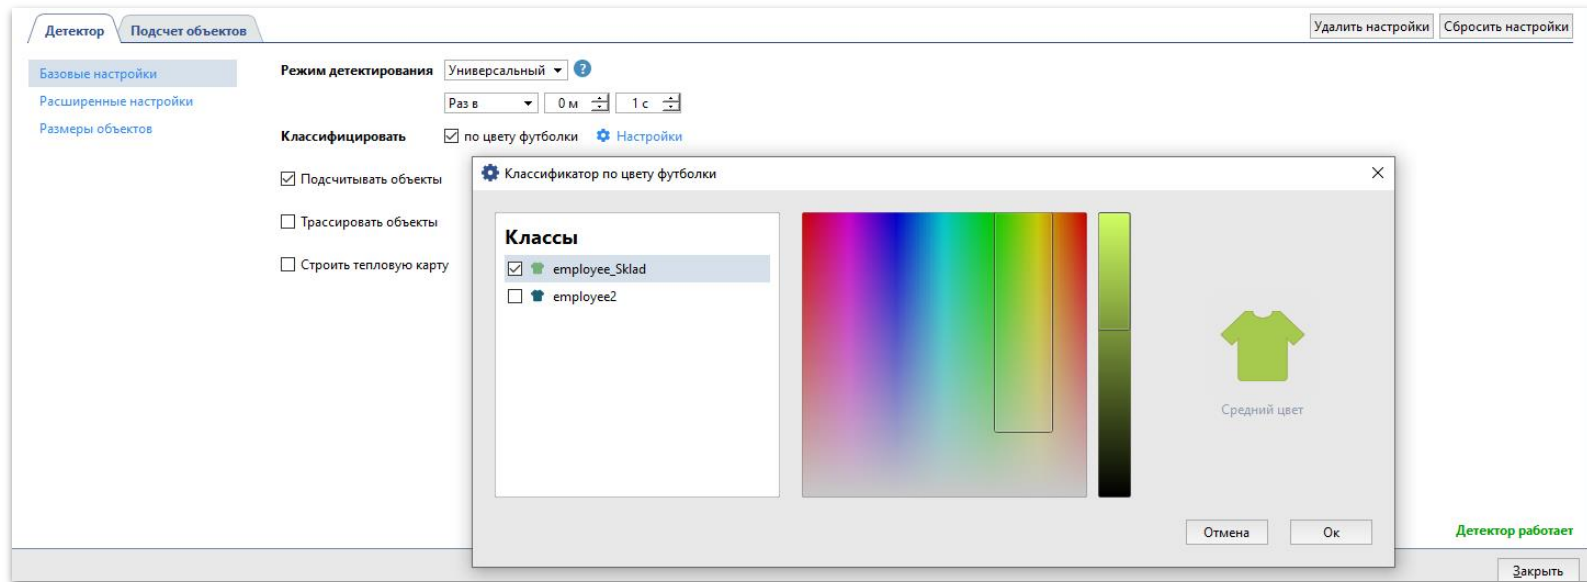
Детектор
Подсчет объектов
Удалить настройки
Сбросить настройки

Базовые настройки
Расширенные настройки
Размеры объектов

Режим детектирования
Универсальный
Раз в
0 м
1 с
Классифицировать
по цвету футболки
Настройки
Подсчитывать объекты
Трассировать объекты
Строить тепловую карту

Классификатор по цвету футболки
Классы
employee_Sklad
employee2
Средний цвет
Отмена
Ок

Детектор работает
Закрыть